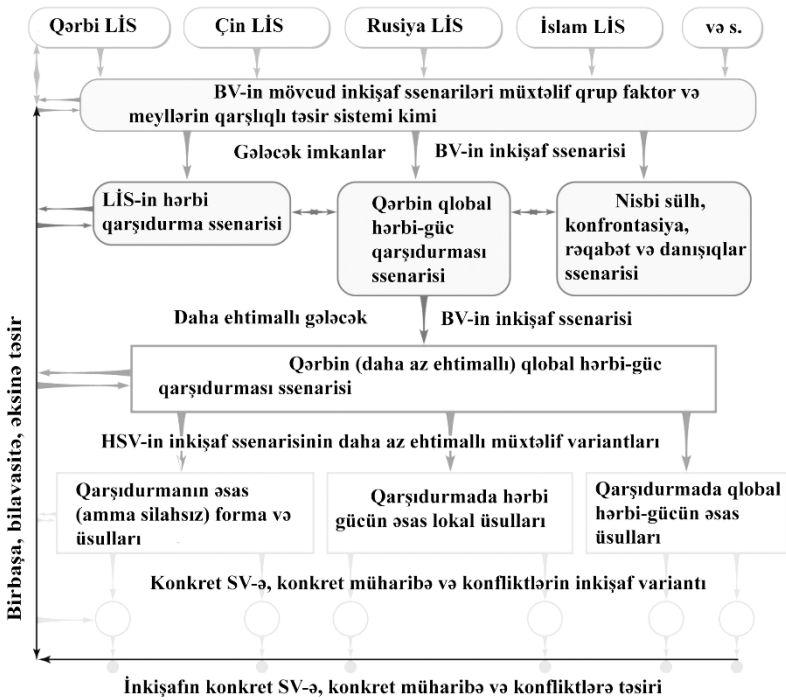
Qərbi LİS

Çin LİS

Rusiya LİS

İslam LİS

və s.

BV-in mövcud inkişaf ssenariləri müxtəlif qrup faktor və meyllərin qarşılıqlı təsir sistemi kimi

Gələcək imkanlar

BV-in inkişaf ssenarisi

LİS-in hərbi qarşıdurma ssenarisi

Qərbin qlobal hərbi-güc qarşıdurması ssenarisi

Nisbi sülh, konfrontasiya, rəqabət və danışıqlar ssenarisi

Daha ehtimallı gələcək

BV-in inkişaf ssenarisi

Qərbin (daha az ehtimallı) qlobal hərbi-güc qarşıdurması ssenarisi

HSV-in inkişaf ssenarisinin daha az ehtimallı müxtəlif variantları

Qarşıdurmanın əsas (amma silahsız) forma və üsulları

Qarşıdurmada hərbi gücün əsas lokal üsulları

Qarşıdurmada qlobal hərbi-gücün əsas üsulları

Konkret SV-ə, konkret müharibə və konfliktlərin inkişaf variantı

Birbaşa, bilavasitə, əksinə təsir

İnkişafın konkret SV-ə, konkret müharibə və konfliktlərə təsiri